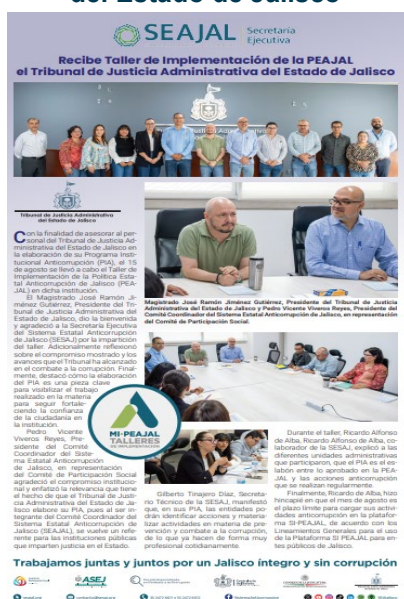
del Estado de Jalisco

SEAJAL Secretaría Ejecutiva

Recibe Taller de Implementación de la PEAJAL el Tribunal de Justicia Administrativa del Estado de Jalisco

Tribunal de Justicia Administrativa del Estado de Jalisco

Con la finalidad de asesorar al personal del Tribunal de Justicia Administrativa del Estado de Jalisco en la elaboración de su Programa Institucional Anticorrupción (PIA), el 15 de agosto se llevó a cabo el Taller de Implementación de la Política Estatal Anticorrupción de Jalisco (PEAJAL) en dicha institución.

El Magistrado José Ramón Jiménez Gutiérrez, Presidente del Tribunal de Justicia Administrativa del Estado de Jalisco, dio la bienvenida y agradeció a la Secretaría Ejecutiva del Sistema Estatal Anticorrupción de Jalisco (SESAJ) por la impartición del taller. Adicionalmente reflexionó sobre el compromiso mostrado y los avances que el Tribunal ha alcanzado en el combate a la corrupción. Finalmente, destacó cómo la elaboración del PIA es una pieza clave para visibilizar el trabajo realizado en la materia para seguir fortaleciendo la confianza de la ciudadanía en la institución.

Pedro Vicente Viveros Reyes, Presidente del Comité Coordinador del Sistema Estatal Anticorrupción de Jalisco, en representación del Comité de Participación Social agradeció el compromiso institucional y enfatizó la relevancia que tiene el hecho de que el Tribunal de Justicia Administrativa del Estado de Jalisco elabore su PIA, pues al ser integrante del Comité Coordinador del Sistema Estatal Anticorrupción de Jalisco (SEAJAL), se vuelve un referente para las instituciones públicas que imparten justicia en el Estado.

Magistrado José Ramón Jiménez Gutiérrez, Presidente del Tribunal de Justicia Administrativa del Estado de Jalisco y Pedro Vicente Viveros Reyes, Presidente del Comité Coordinador del Sistema Estatal Anticorrupción de Jalisco, en representación del Comité de Participación Social.

MI-PEAJAL TALLERES DE IMPLEMENTACIÓN

Gilberto Tinajero Díaz, Secretario Técnico de la SESAJ, manifestó que, en sus PIA, las entidades podrán identificar acciones y materializar actividades en materia de prevención y combate a la corrupción, de lo que ya hacen de forma muy profesional cotidianamente.

Durante el taller, Ricardo Alfonso de Alba, Ricardo Alfonso de Alba, colaborador de la SESAJ, explicó a los diferentes unidades administrativas que participaron, que el PIA es el sabor entre lo aprobado en la PEAJAL y las acciones anticorrupción que se realizan regularmente.

Finalmente, Ricardo de Alba, hizo hincapié en que el mes de agosto es el plazo límite para cargar sus actividades anticorrupción en la plataforma SI-PEAJAL, de acuerdo con los Lineamientos Generales para el uso de la Plataforma SI PEAJAL para entes públicos de Jalisco.

Trabajamos juntas y juntos por un Jalisco íntegro y sin corrupción

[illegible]